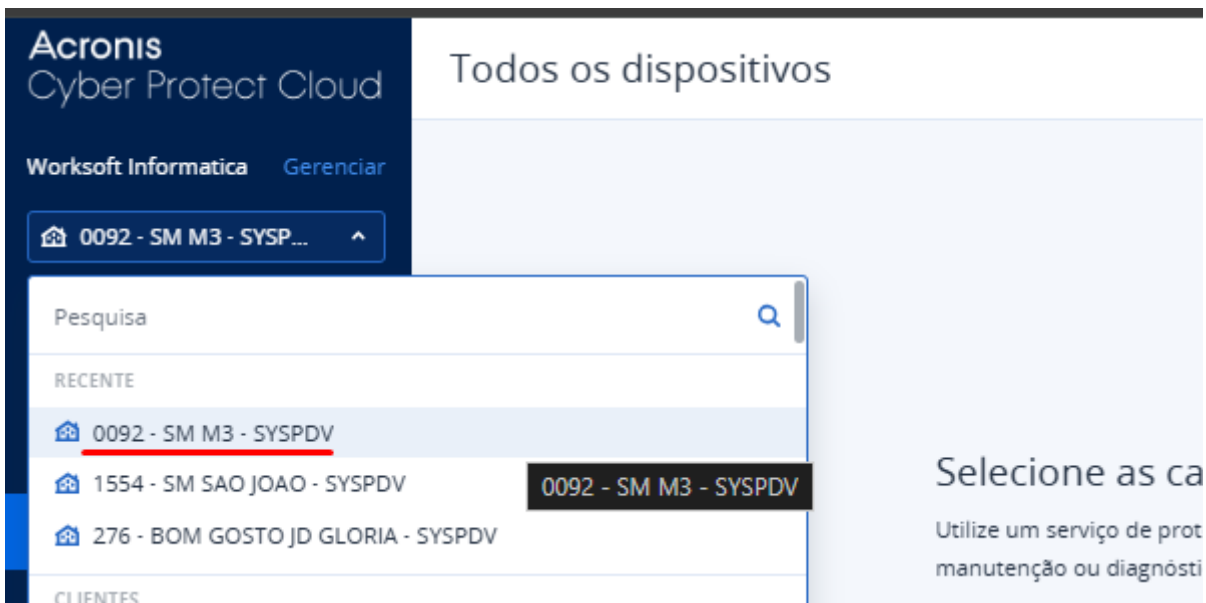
Acronis
Cyber Protect Cloud

Worksoft Informatica Gerenciar

0092 - SM M3 - SYSP...

Pesquisa

RECENTE

0092 - SM M3 - SYSPDV

1554 - SM SAO JOAO - SYSPDV

276 - BOM GOSTO JD GLORIA - SYSPDV

CLIENTES

0092 - SM M3 - SYSPDV

Todos os dispositivos

Selecione as ca

Utilize um serviço de prot
manutenção ou diagnósti